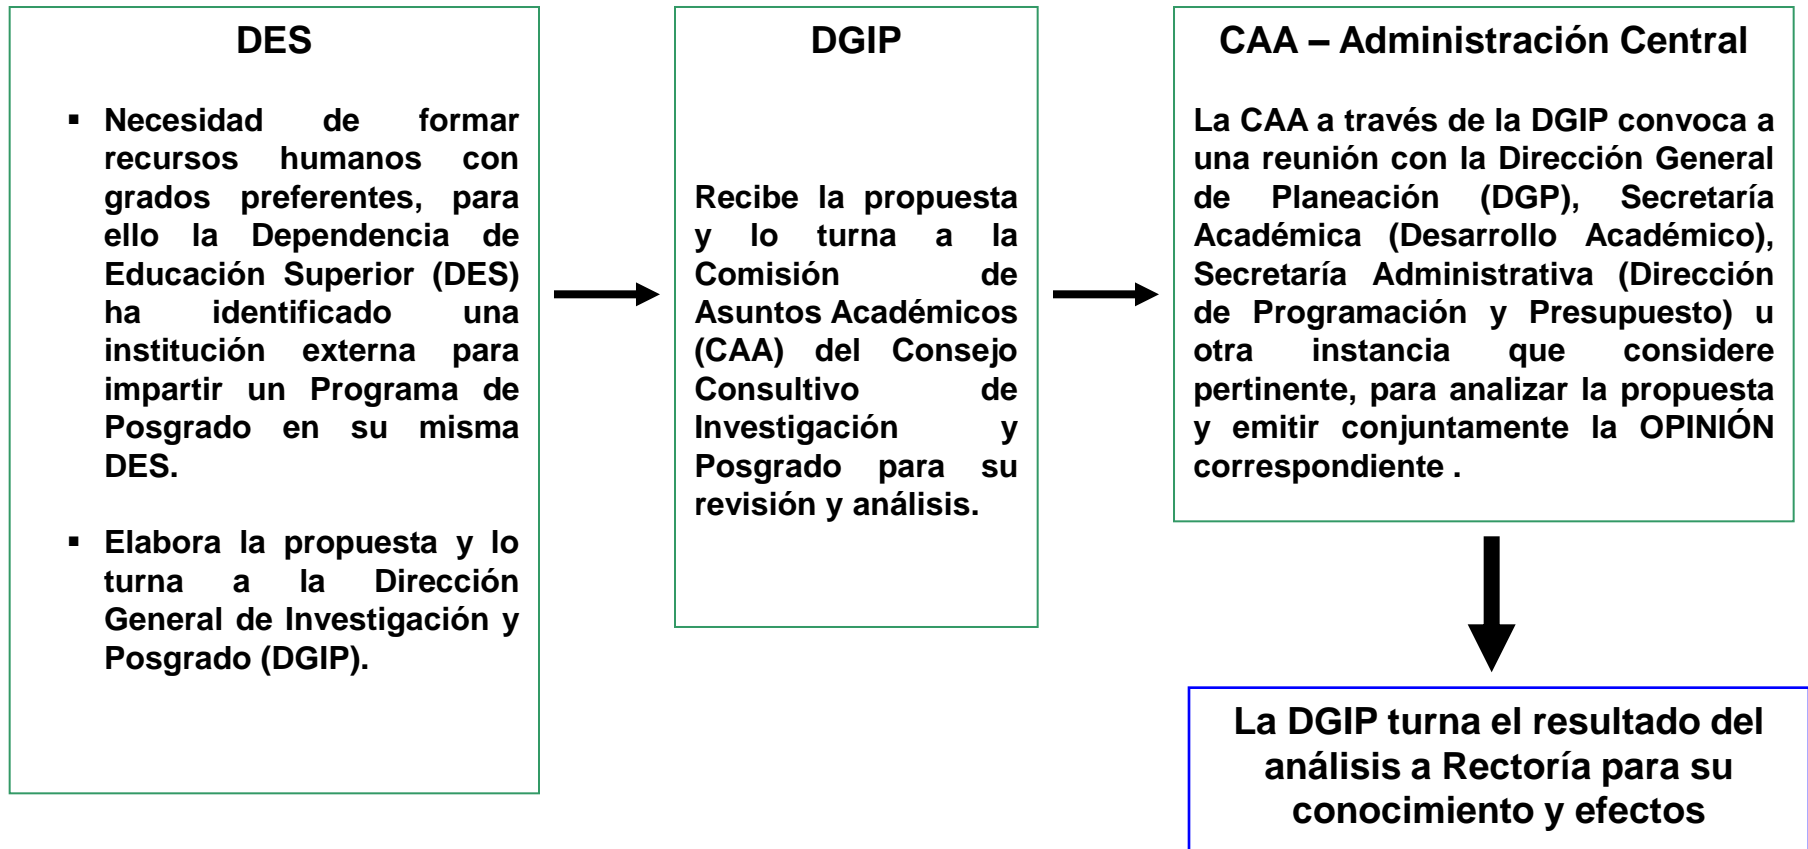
DES

- Necesidad de formar recursos humanos con grados preferentes, para ello la Dependencia de Educación Superior (DES) ha identificado una institución externa para impartir un Programa de Posgrado en su misma DES.

- Elabora la propuesta y lo turna a la Dirección General de Investigación y Posgrado (DGIP).

DGIP

Recibe la propuesta y lo turna a la Comisión de Asuntos Académicos (CAA) del Consejo Consultivo de Investigación y Posgrado para su revisión y análisis.

CAA – Administración Central

La CAA a través de la DGIP convoca a una reunión con la Dirección General de Planeación (DGP), Secretaría Académica (Desarrollo Académico), Secretaría Administrativa (Dirección de Programación y Presupuesto) u otra instancia que considere pertinente, para analizar la propuesta y emitir conjuntamente la OPINIÓN correspondiente .

La DGIP turna el resultado del análisis a Rectoría para su conocimiento y efectos